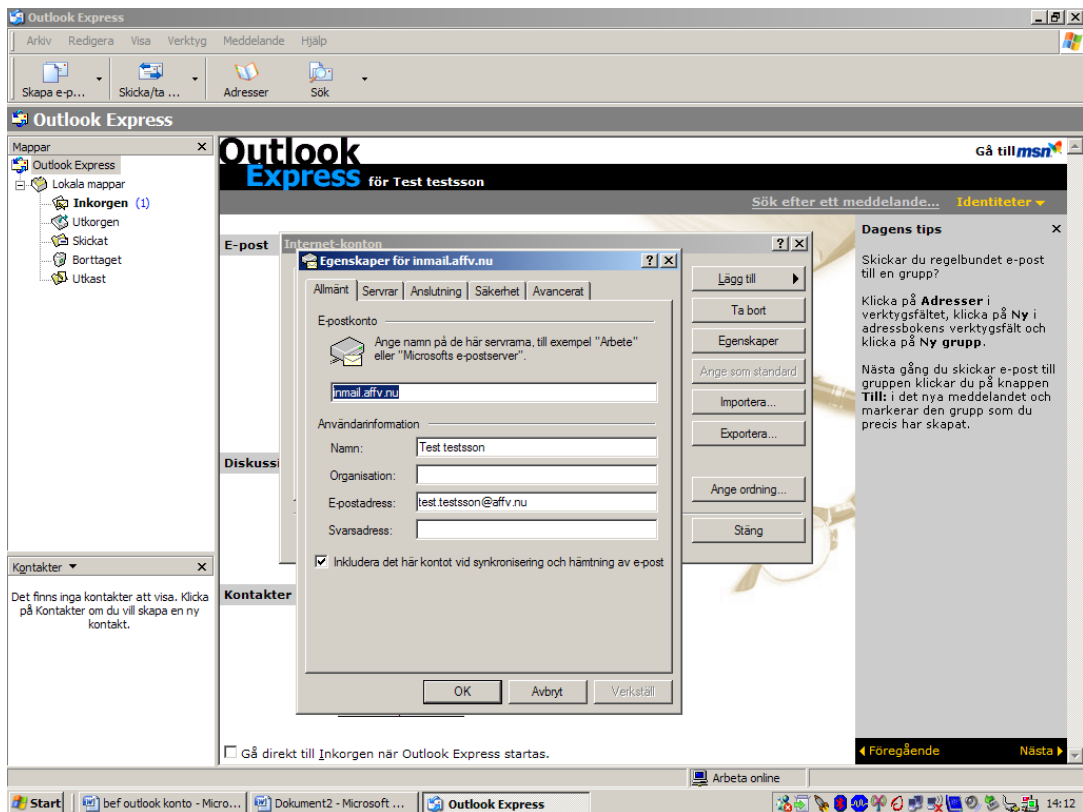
Outlook Express
Arkiv Redigera Visa Verktyg Meddelande Hjälp
Skapa e-p... Skicka/ta ... Adresser Sök
Outlook Express
Mappar
Outlook Express
Lokala mappar
Inkorgen (1)
Utkorgen
Skickat
Borttaget
Utkast
Outlook Express för Test testsson
Gå till msn
Sök efter ett meddelande... Identiteter
E-post
Diskussi
Kontakter
Internet-konton
Lägg till
Ta bort
Egenskaper
Ange som standard
Importera...
Exportera...
Ange ordning...
Stäng
Egenskaper för inmail.affv.nu
Allmänt Servrar Anslutning Säkerhet Avancerat
E-postkonto
Ange namn på de här servrarna, till exempel "Arbete" eller "Microsofts e-postserver".
inmail.affv.nu
Användarinformation
Namn: Test testsson
Organisation:
E-postadress: test.testsson@affv.nu
Svarsadress:
Inkludera det här kontot vid synkronisering och hämtning av e-post
OK Avbryt Verkställ
Dagens tips
Skickar du regelbundet e-post till en grupp?
Klicka på Adresser i verktygsfältet, klicka på Ny i adressbokens verktygsfält och klicka på Ny grupp.
Nästa gång du skickar e-post till gruppen klickar du på knappen Till: i det nya meddelandet och markerar den grupp som du precis har skapat.
Föregående Nästa
Kontakter
Det finns inga kontakter att visa. Klicka på Kontakter om du vill skapa en ny kontakt.
Gå direkt till Inkorgen när Outlook Express startas.
Arbeta online
Start bef outlook konto - Micro... Dokument2 - Microsoft ... Outlook Express 14:12